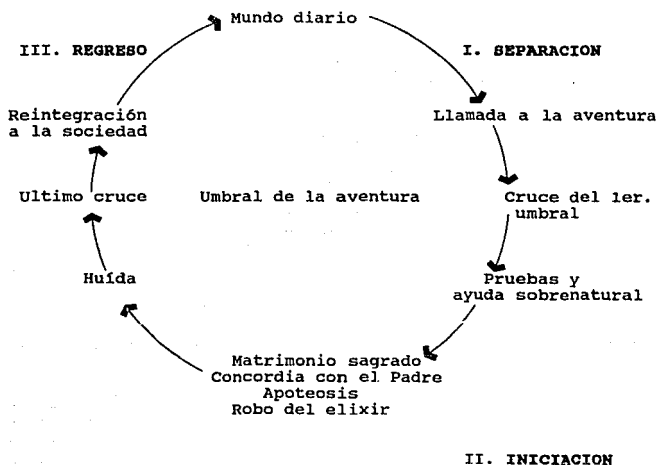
Mundo diario

III. REGRESO

I. SEPARACION

Reintegración a la sociedad

Llamada a la aventura

Ultimo cruce

Umbral de la aventura

Cruce del 1er. umbral

Huída

Pruebas y ayuda sobrenatural

Matrimonio sagrado
Concordia con el Padre
Apoteosis
Robo del elixir

II. INICIACION